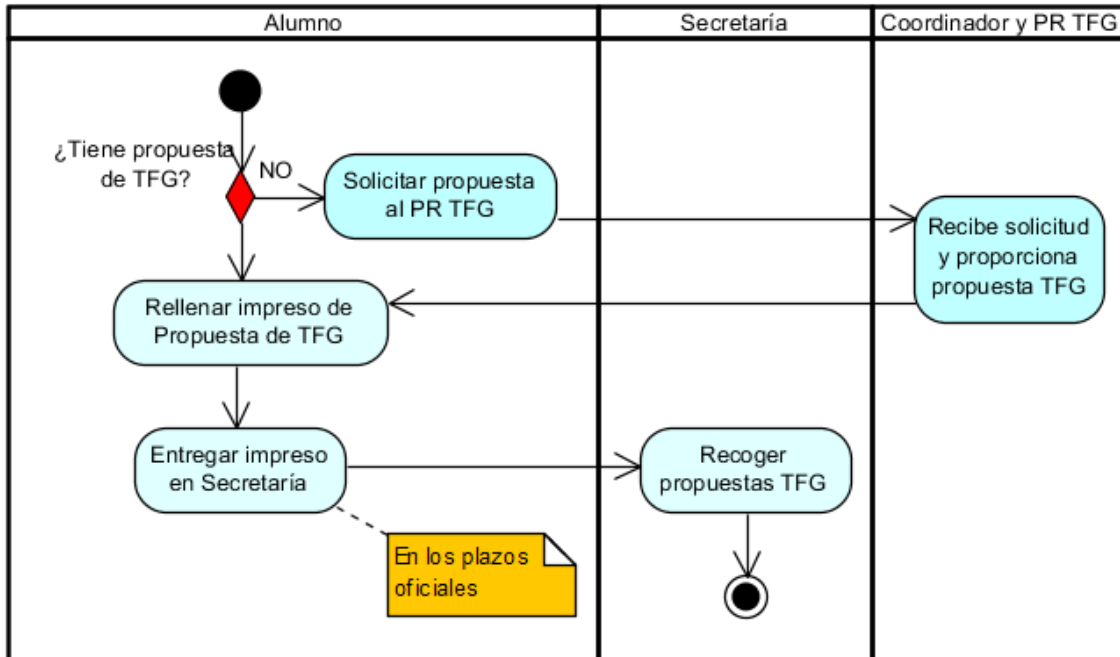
| Alumno | Secretaría | Coordinador y PR TFG |
|---|---|---|

¿Tiene propuesta de TFG?

NO

Solicitar propuesta al PR TFG

Recibe solicitud y proporciona propuesta TFG

Rellenar impreso de Propuesta de TFG

Entregar impreso en Secretaría

Recoger propuestas TFG

En los plazos oficiales